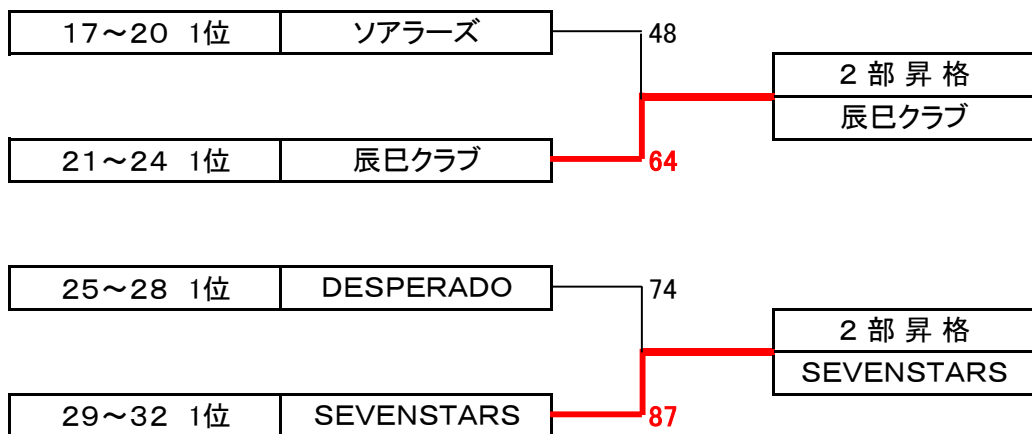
| 17～20 1位 | ソアラーズ |
|---|---|

48

| ２部昇格 |
|---|
| 辰巳クラブ |

| 21～24 1位 | 辰巳クラブ |
|---|---|

64

| 25～28 1位 | DESPERADO |
|---|---|

74

| ２部昇格 |
|---|
| SEVENSTARS |

| 29～32 1位 | SEVENSTARS |
|---|---|

87